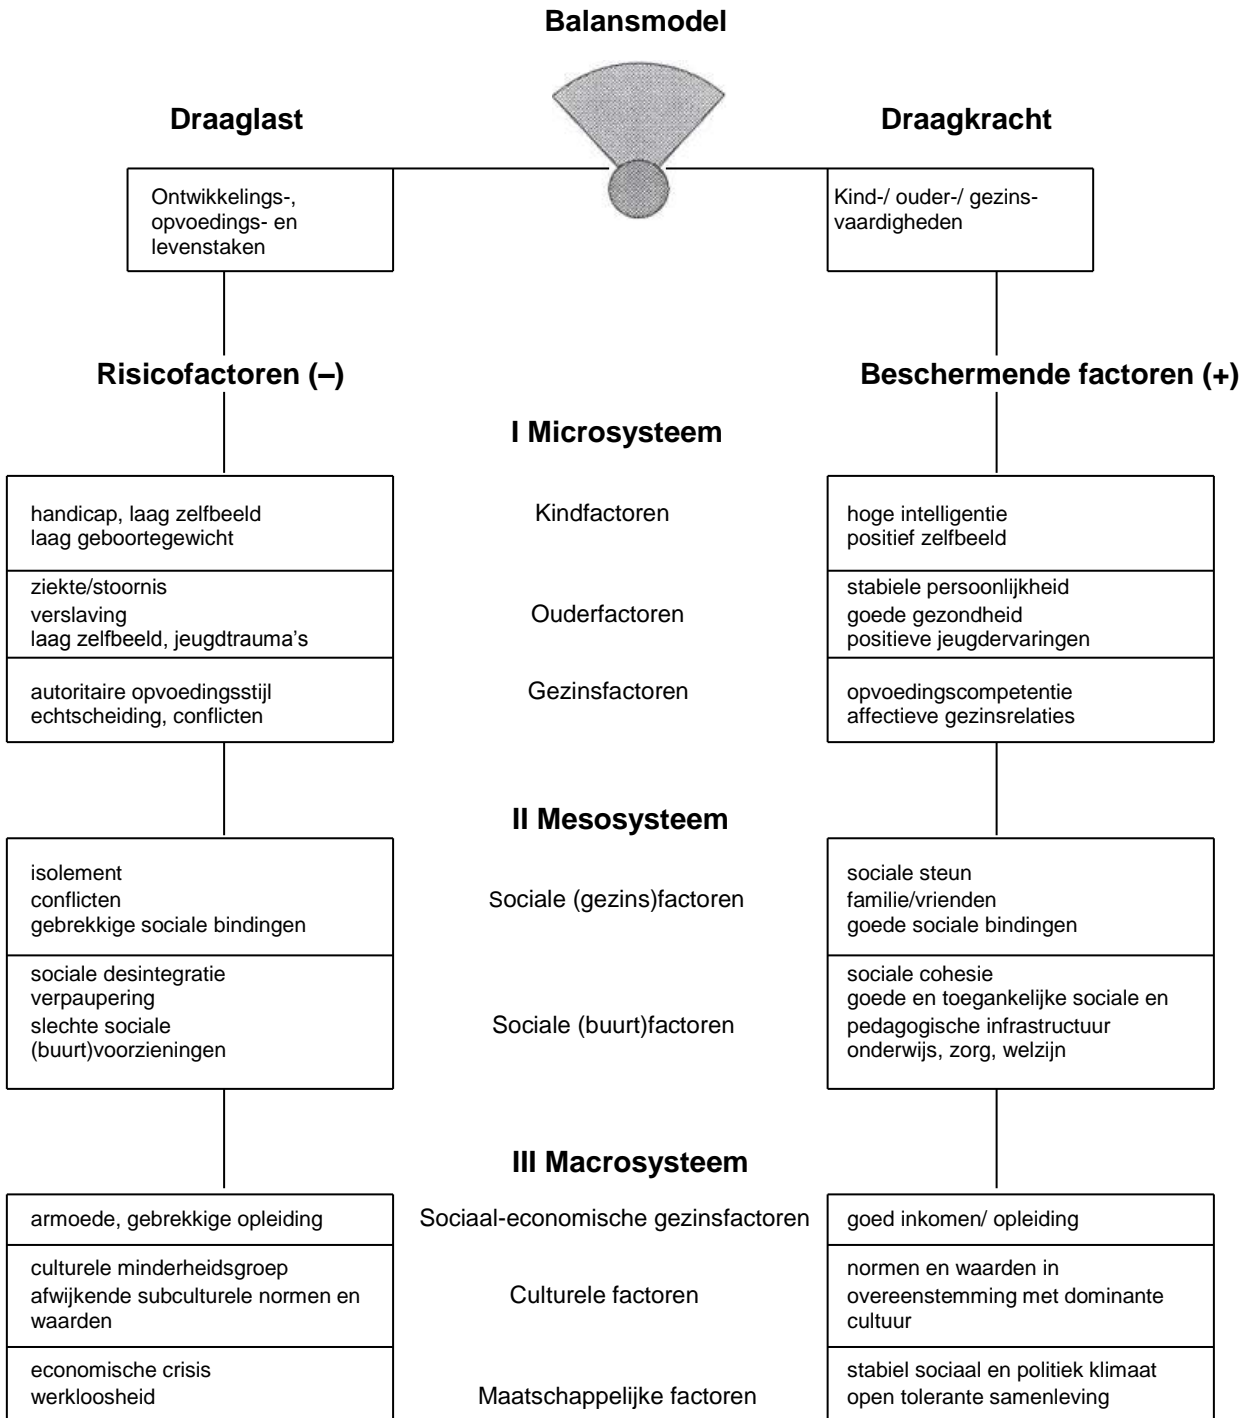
**Balansmodel**

**Draaglast**

**Draagkracht**

Ontwikkelings-, opvoedings- en levenstaken

Kind-/ ouder-/ gezinsvaardigheden

**Risicofactoren (–)**

**Beschermende factoren (+)**

**I Microsysteem**

| Risicofactoren | | Beschermende factoren |
|---|---|---|
| handicap, laag zelfbeeld<br>laag geboortegewicht | Kindfactoren | hoge intelligentie<br>positief zelfbeeld |
| ziekte/stoornis<br>verslaving<br>laag zelfbeeld, jeugdtrauma's | Ouderfactoren | stabiele persoonlijkheid<br>goede gezondheid<br>positieve jeugdervaringen |
| autoritaire opvoedingsstijl<br>echtscheiding, conflicten | Gezinsfactoren | opvoedingscompetentie<br>affectieve gezinsrelaties |

**II Mesosysteem**

| Risicofactoren | | Beschermende factoren |
|---|---|---|
| isolement<br>conflicten<br>gebrekkige sociale bindingen | Sociale (gezins)factoren | sociale steun<br>familie/vrienden<br>goede sociale bindingen |
| sociale desintegratie<br>verpaupering<br>slechte sociale (buurt)voorzieningen | Sociale (buurt)factoren | sociale cohesie<br>goede en toegankelijke sociale en pedagogische infrastructuur<br>onderwijs, zorg, welzijn |

**III Macrosysteem**

| Risicofactoren | | Beschermende factoren |
|---|---|---|
| armoede, gebrekkige opleiding | Sociaal-economische gezinsfactoren | goed inkomen/ opleiding |
| culturele minderheidsgroep<br>afwijkende subculturele normen en waarden | Culturele factoren | normen en waarden in overeenstemming met dominante cultuur |
| economische crisis<br>werkloosheid | Maatschappelijke factoren | stabiel sociaal en politiek klimaat<br>open tolerante samenleving |